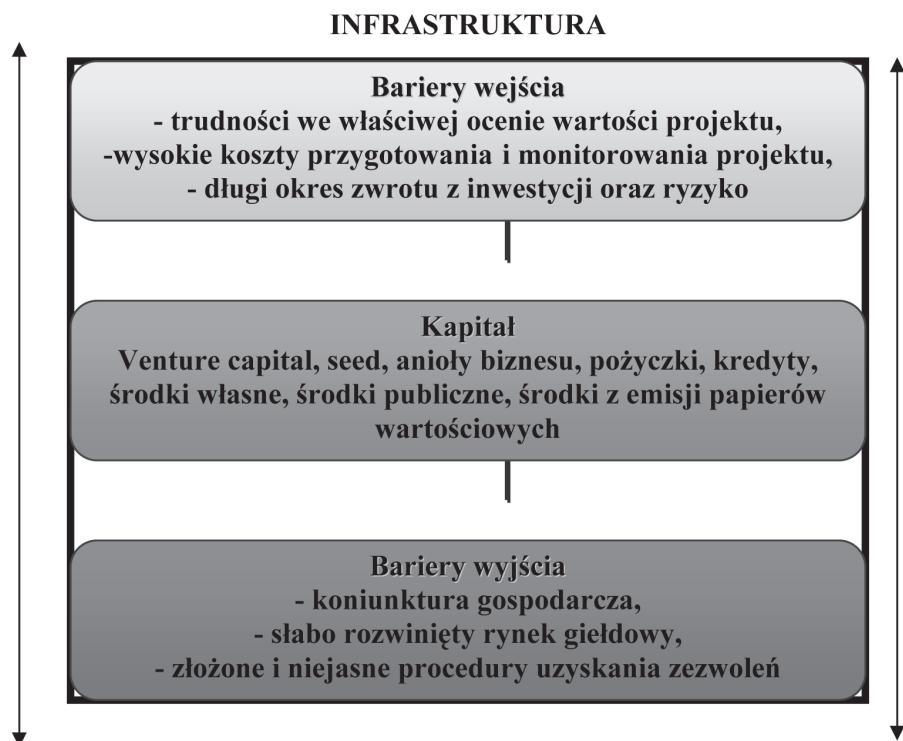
INFRASTRUKTURA

Bariery wejścia
- trudności we właściwej ocenie wartości projektu,
-wysokie koszty przygotowania i monitorowania projektu,
- długi okres zwrotu z inwestycji oraz ryzyko

Kapitał
Venture capital, seed, anioły biznesu, pożyczki, kredyty, środki własne, środki publiczne, środki z emisji papierów wartościowych

Bariery wyjścia
- koniunktura gospodarcza,
- słabo rozwinięty rynek giełdowy,
- złożone i niejasne procedury uzyskania zezwoleń